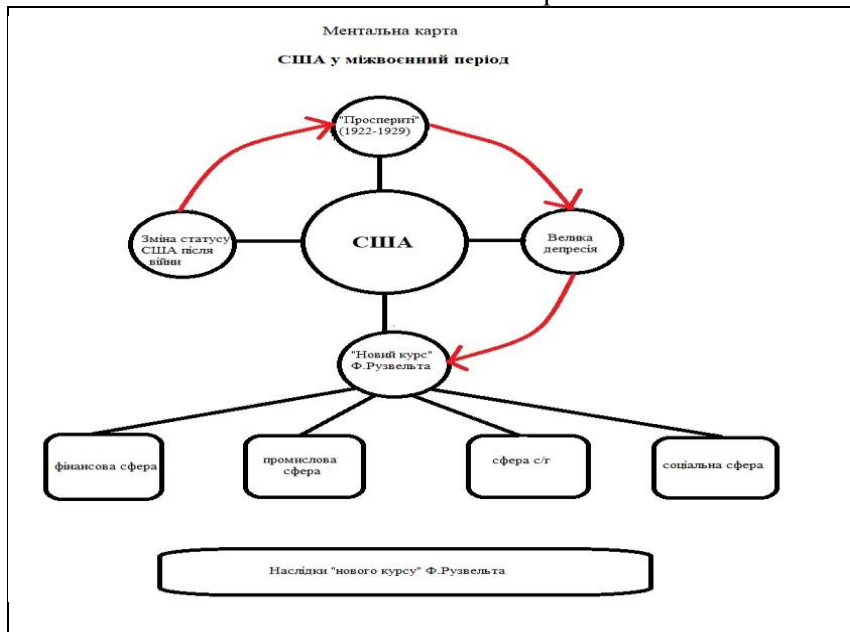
Ментальна карта

США у міжвоєнний період

"Просперіті" (1922-1929)

Зміна статусу США після війни

США

Велика депресія

"Новий курс" Ф.Рузвельта

фінансова сфера

промислова сфера

сфера с/г

соціальна сфера

Наслідки "нового курсу" Ф.Рузвельта